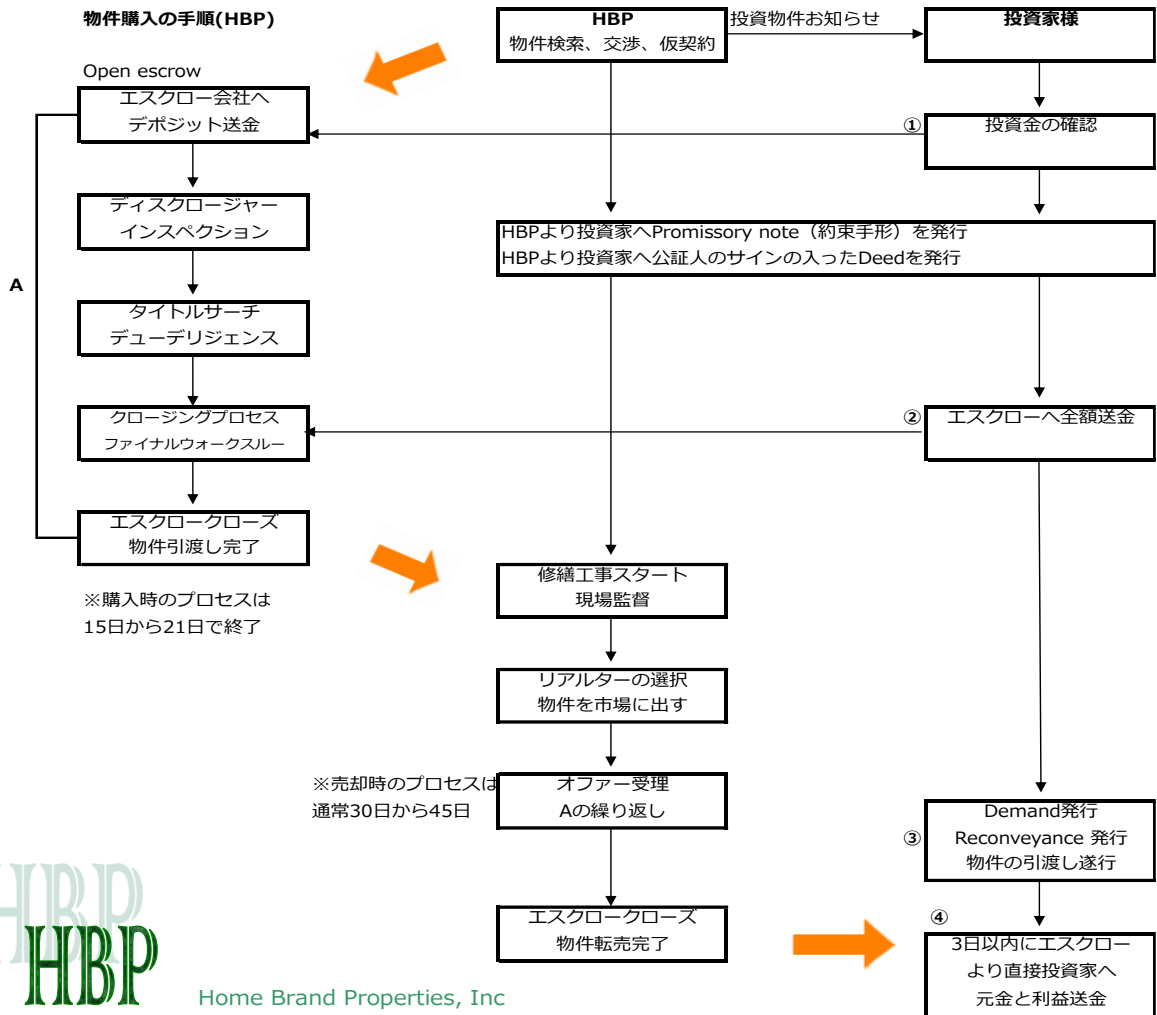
物件購入の手順(HBP)

HBP
物件検索、交渉、仮契約

投資物件お知らせ

投資家様

Open escrow

エスクロー会社へ
デポジット送金

①

投資金の確認

ディスクロージャー
インスペクション

HBPより投資家へPromissory note（約束手形）を発行
HBPより投資家へ公証人のサインの入ったDeedを発行

A

タイトルサーチ
デューデリジェンス

クロージングプロセス
ファイナルウォークスルー

②

エスクローへ全額送金

エスクロークローズ
物件引渡し完了

※購入時のプロセスは
15日から21日で終了

修繕工事スタート
現場監督

リアルターの選択
物件を市場に出す

※売却時のプロセスは
通常30日から45日

オファー受理
Aの繰り返し

Demand発行
Reconveyance 発行
物件の引渡し遂行

③

④

HBP
HBP

エスクロークローズ
物件転売完了

3日以内にエスクロー
より直接投資家へ
元金と利益送金

Home Brand Properties, Inc